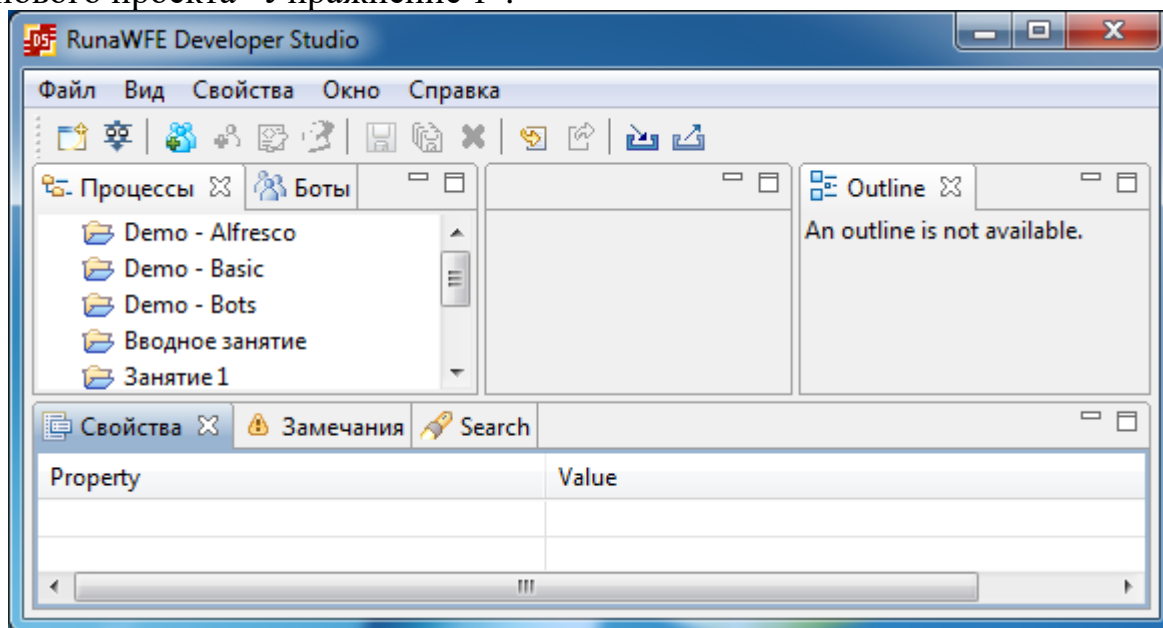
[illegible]нового проекта "Упражнение 1".

RunaWFE Developer Studio

Файл Вид Свойства Окно Справка

Процессы Боты

Demo - Alfresco
Demo - Basic
Demo - Bots
Вводное занятие
Занятие 1

Outline
An outline is not available.

Свойства Замечания Search

| Property | Value |
|---|---|
| | |
| | |